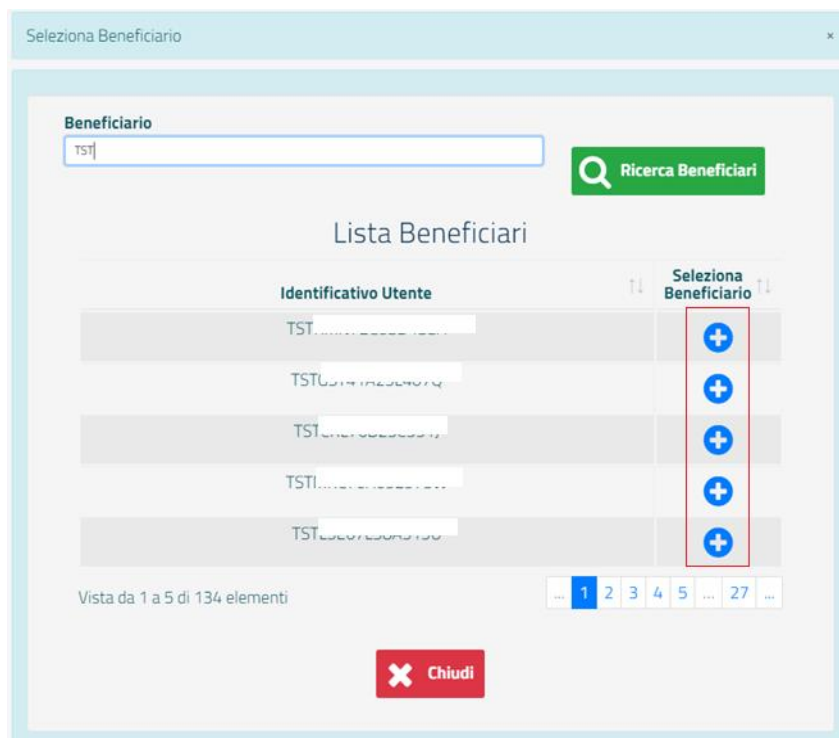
Seleziona Beneficiario ×

Beneficiario
TST

Ricerca Beneficiari

Lista Beneficiari

| Identificativo Utente | Seleziona Beneficiario |
|---|---|
| TST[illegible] | |
| TST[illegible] | |
| TST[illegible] | |
| TST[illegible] | |
| TST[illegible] | |

Vista da 1 a 5 di 134 elementi

... 1 2 3 4 5 ... 27 ...

Chiudi